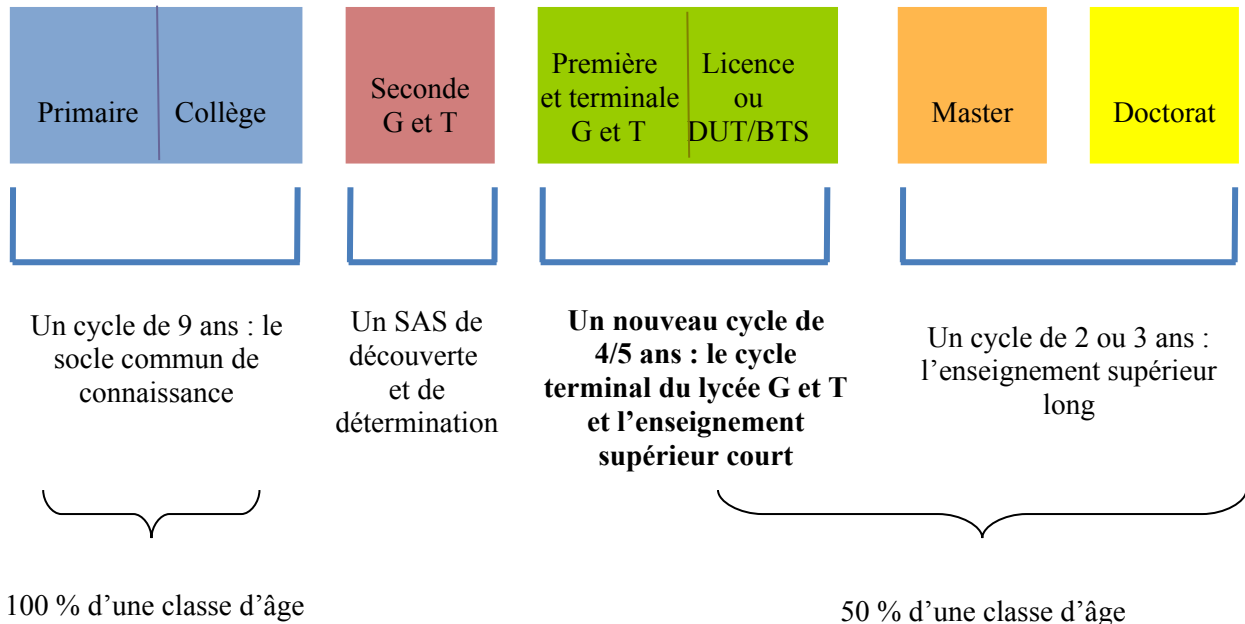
Primaire Collège

Seconde G et T

Première et terminale G et T

Licence ou DUT/BTS

Master

Doctorat

Un cycle de 9 ans : le socle commun de connaissance

Un SAS de découverte et de détermination

**Un nouveau cycle de 4/5 ans : le cycle terminal du lycée G et T et l'enseignement supérieur court**

Un cycle de 2 ou 3 ans : l'enseignement supérieur long

100 % d'une classe d'âge

50 % d'une classe d'âge